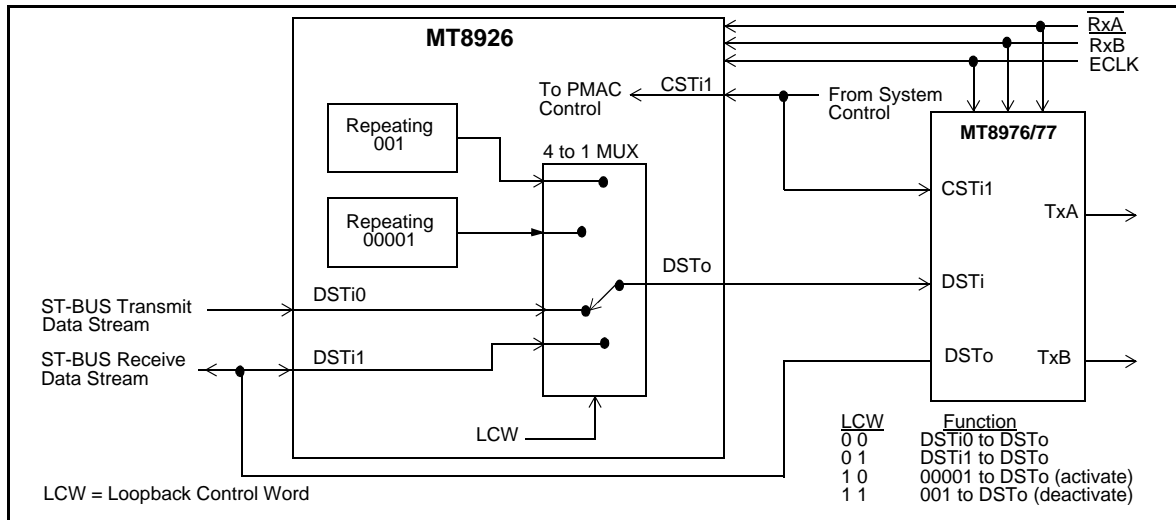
MT8926

$\overline{RxA}$
RxB
ECLK

To PMAC Control
CSTi1
From System Control

Repeating 001

4 to 1 MUX

MT8976/77

CSTi1

Repeating 00001

TxA

DSTo

ST-BUS Transmit Data Stream
DSTi0

DSTi

ST-BUS Receive Data Stream
DSTi1

DSTo
TxB

LCW

| LCW | Function |
|---|---|
| 0 0 | DSTi0 to DSTo |
| 0 1 | DSTi1 to DSTo |
| 1 0 | 00001 to DSTo (activate) |
| 1 1 | 001 to DSTo (deactivate) |

LCW = Loopback Control Word